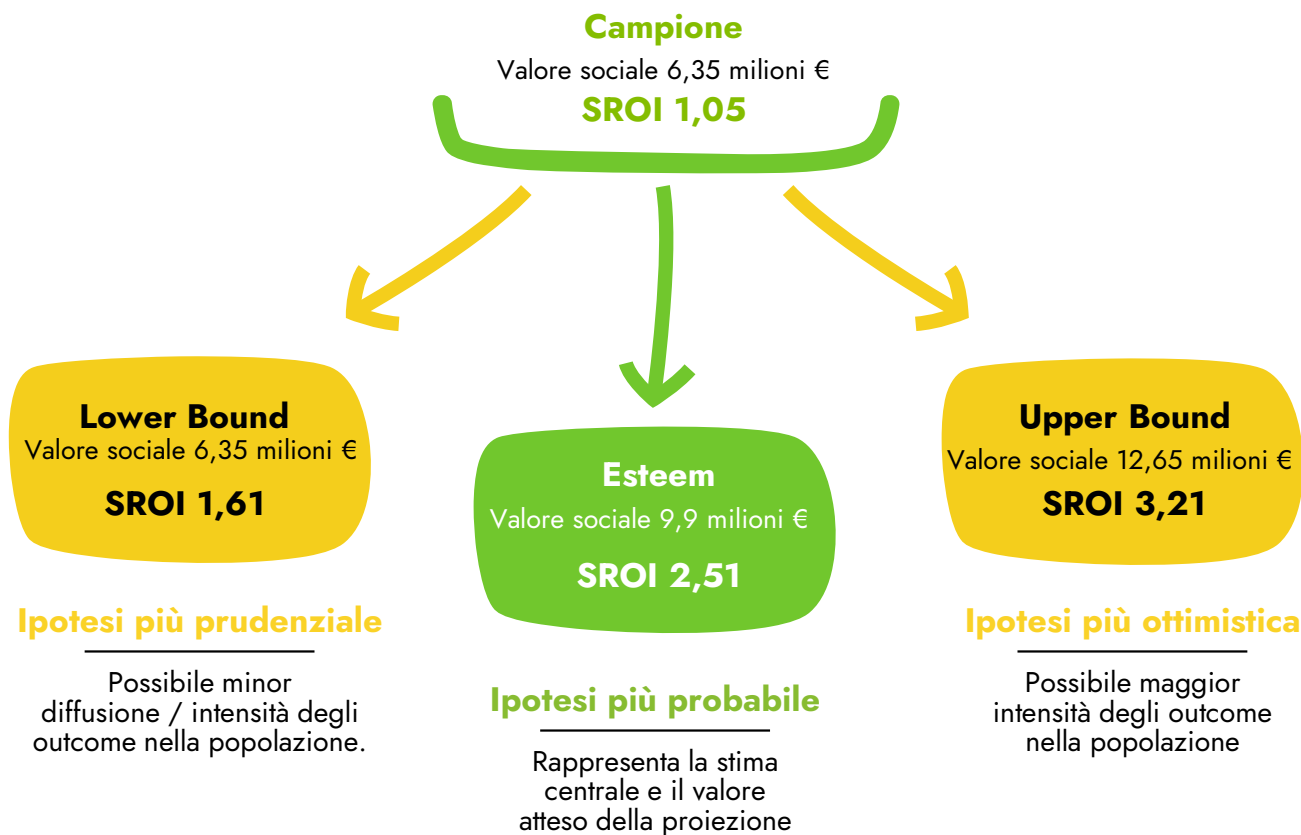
Campione
Valore sociale 6,35 milioni €
SROI 1,05

Lower Bound
Valore sociale 6,35 milioni €
SROI 1,61

Ipotesi più prudenziale

Possibile minor diffusione / intensità degli outcome nella popolazione.

Esteem
Valore sociale 9,9 milioni €
SROI 2,51

Ipotesi più probabile

Rappresenta la stima centrale e il valore atteso della proiezione

Upper Bound
Valore sociale 12,65 milioni €
SROI 3,21

Ipotesi più ottimistica

Possibile maggior intensità degli outcome nella popolazione